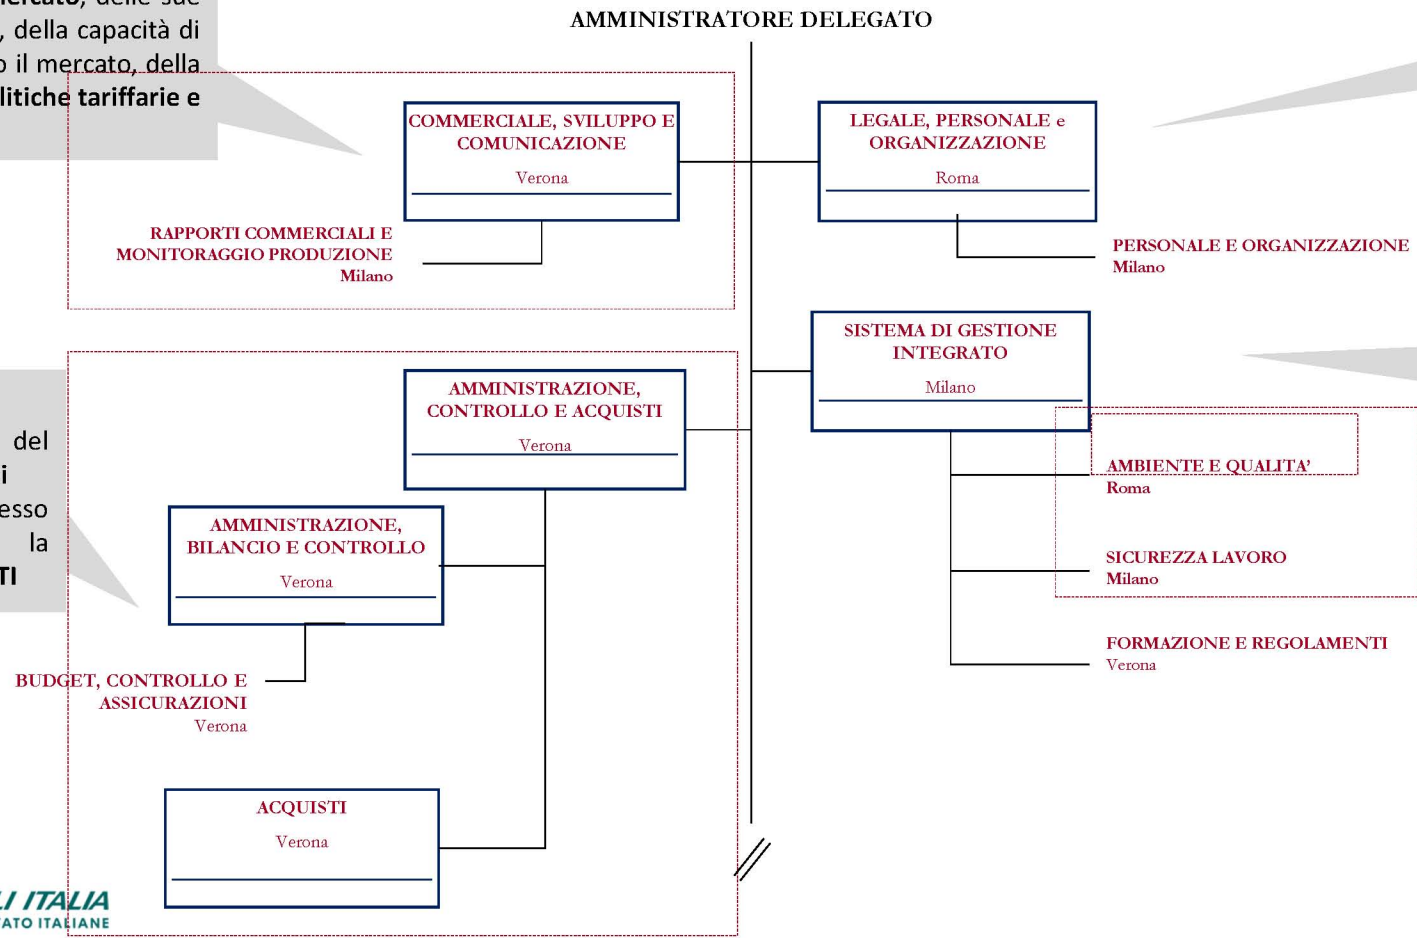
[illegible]ercato, delle sue
, della capacità di
o il mercato, della
litiche tariffarie e

AMMINISTRATORE DELEGATO

COMMERCIALE, SVILUPPO E COMUNICAZIONE
Verona

RAPPORTI COMMERCIALI E MONITORAGGIO PRODUZIONE
Milano

LEGALE, PERSONALE e ORGANIZZAZIONE
Roma

PERSONALE E ORGANIZZAZIONE
Milano

SISTEMA DI GESTIONE INTEGRATO
Milano

del
i
esso
la
TI

AMMINISTRAZIONE, CONTROLLO E ACQUISTI
Verona

AMMINISTRAZIONE, BILANCIO E CONTROLLO
Verona

BUDGET, CONTROLLO E ASSICURAZIONI
Verona

ACQUISTI
Verona

AMBIENTE E QUALITA'
Roma

SICUREZZA LAVORO
Milano

FORMAZIONE E REGOLAMENTI
Verona

I ITALIA
ATO ITALIANE